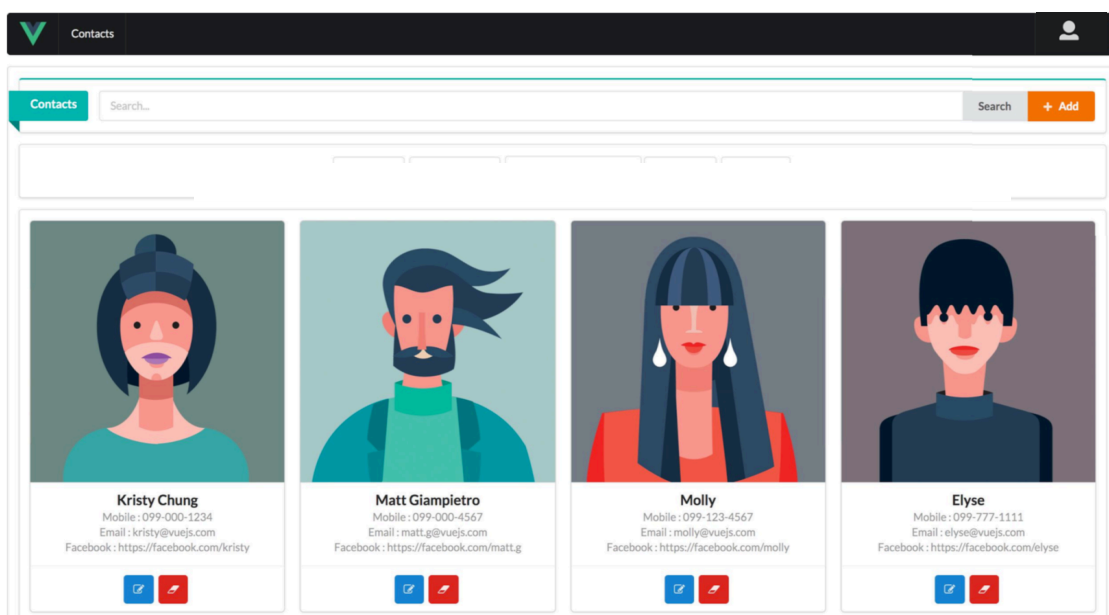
Contacts

Contacts

Search...

Search

+ Add

Kristy Chung
Mobile : 099-000-1234
Email : kristy@vuejs.com
Facebook : https://facebook.com/kristy

Matt Giampietro
Mobile : 099-000-4567
Email : matt.g@vuejs.com
Facebook : https://facebook.com/matt.g

Molly
Mobile : 099-123-4567
Email : molly@vuejs.com
Facebook : https://facebook.com/molly

Elyse
Mobile : 099-777-1111
Email : elyse@vuejs.com
Facebook : https://facebook.com/elyse